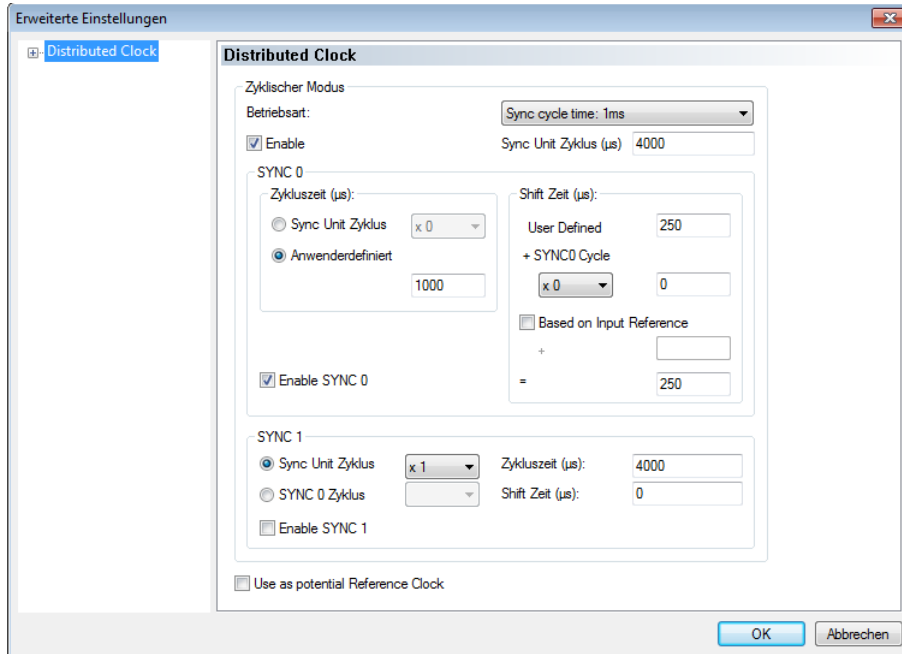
Erweiterte Einstellungen

Distributed Clock

Distributed Clock

Zyklischer Modus

Betriebsart:

Sync cycle time: 1ms

Enable

Sync Unit Zyklus (µs) 4000

SYNC 0

Zykluszeit (µs):

Sync Unit Zyklus x 0

Anwenderdefiniert

1000

Shift Zeit (µs):

User Defined 250

+ SYNC0 Cycle

x 0 0

Based on Input Reference

+

= 250

Enable SYNC 0

SYNC 1

Sync Unit Zyklus x 1

SYNC 0 Zyklus

Enable SYNC 1

Zykluszeit (µs): 4000

Shift Zeit (µs): 0

Use as potential Reference Clock

OK

Abbrechen